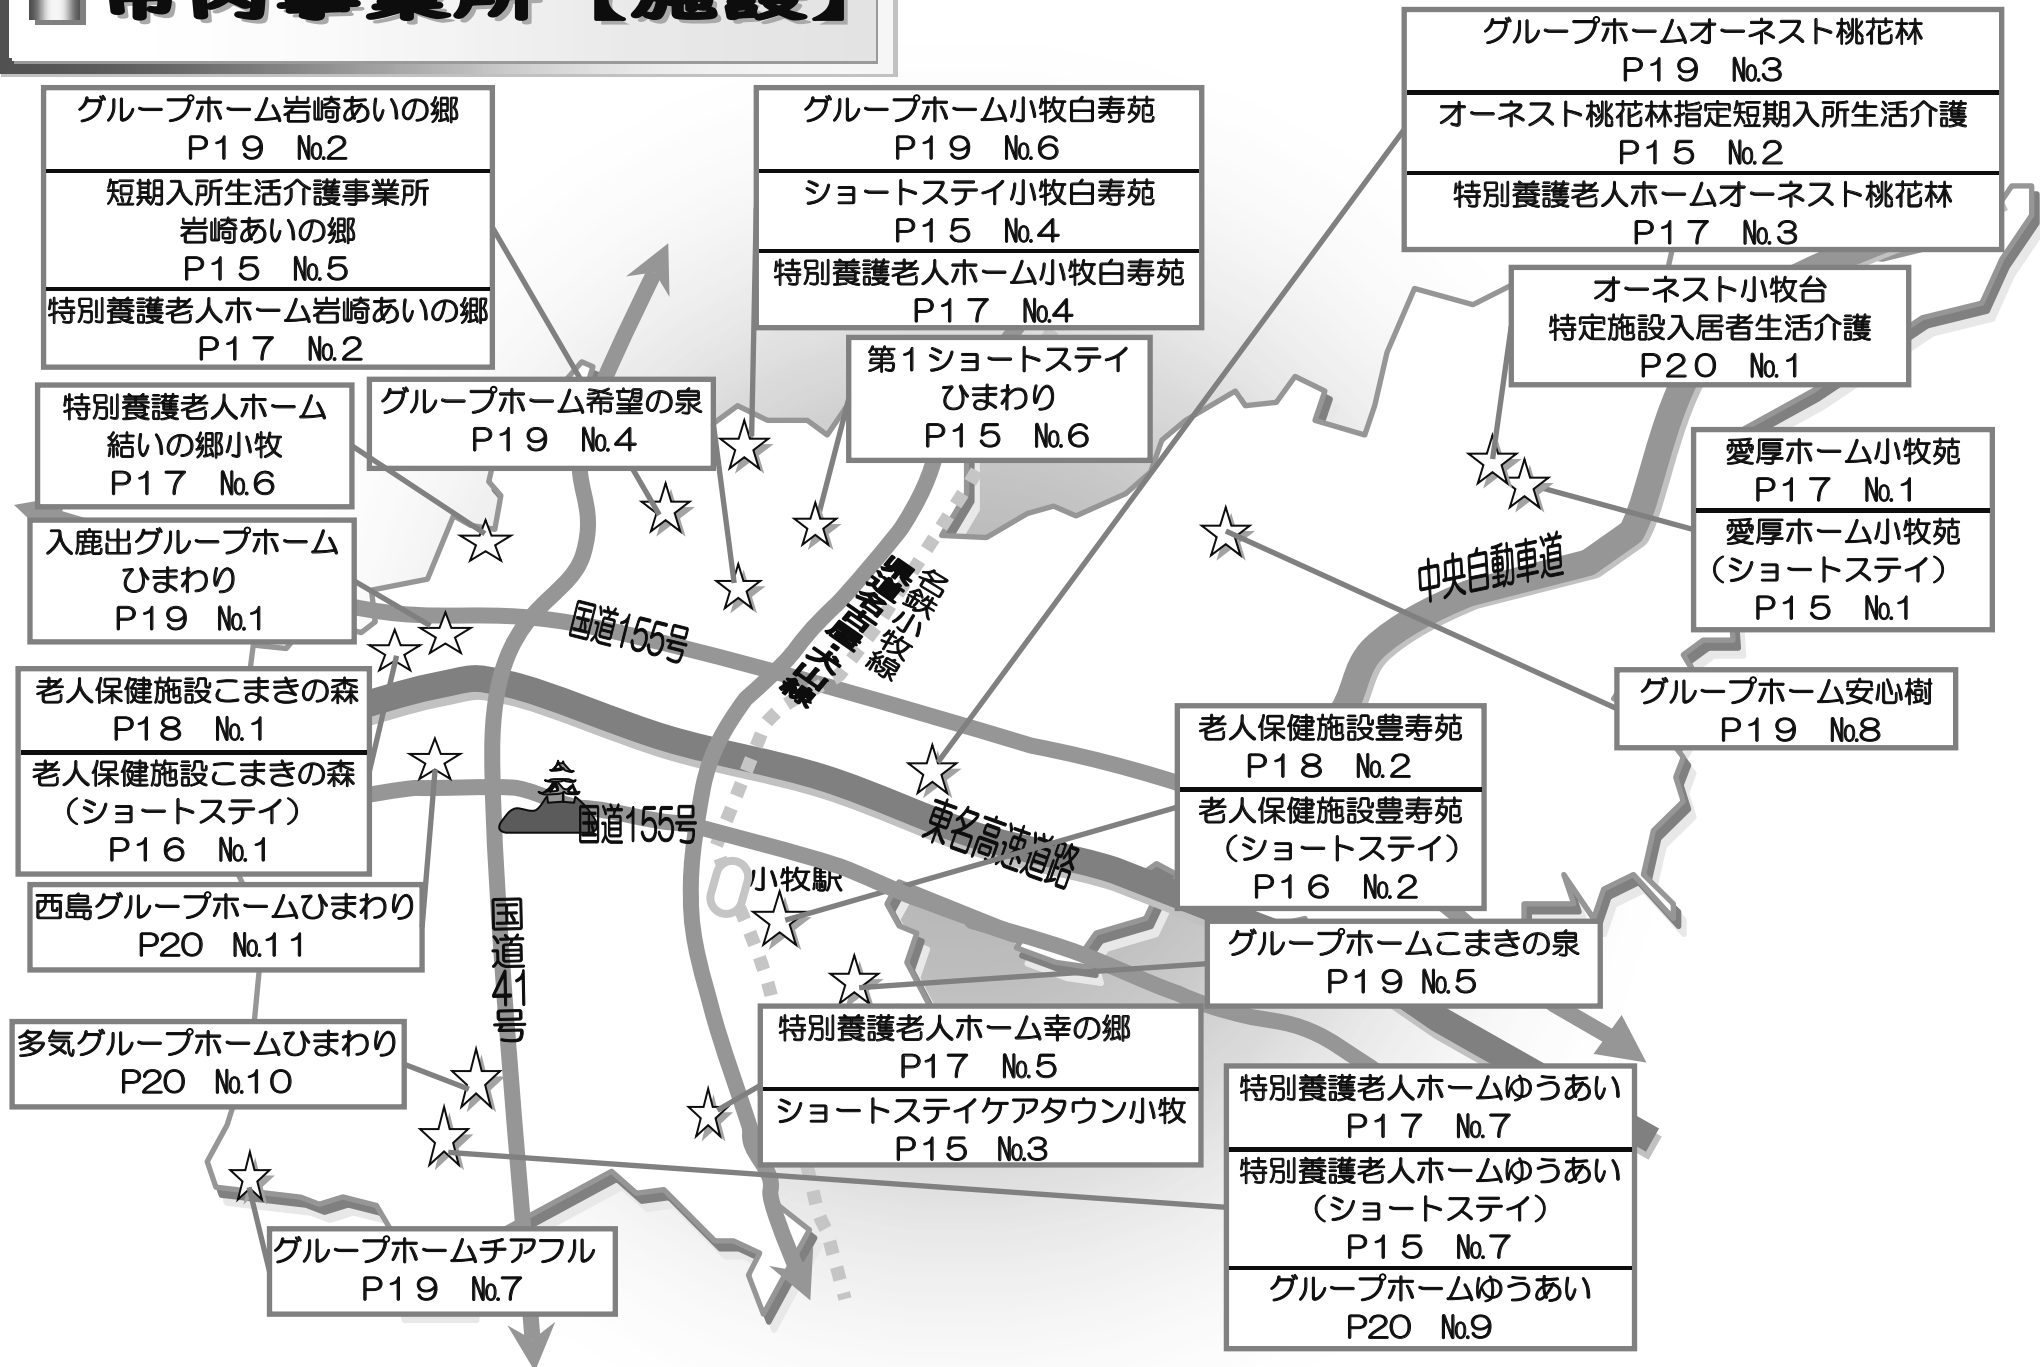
市内事業所【施設】

グループホーム岩崎あいの郷
P19 No.2
短期入所生活介護事業所
岩崎あいの郷
P15 No.5
特別養護老人ホーム岩崎あいの郷
P17 No.2

グループホーム小牧白寿苑
P19 No.6
ショートステイ小牧白寿苑
P15 No.4
特別養護老人ホーム小牧白寿苑
P17 No.4

グループホームオーネスト桃花林
P19 No.3
オーネスト桃花林指定短期入所生活介護
P15 No.2
特別養護老人ホームオーネスト桃花林
P17 No.3

オーネスト小牧台
特定施設入居者生活介護
P20 No.1

特別養護老人ホーム
結いの郷小牧
P17 No.6

グループホーム希望の泉
P19 No.4

第1ショートステイ
ひまわり
P15 No.6

愛厚ホーム小牧苑
P17 No.1
愛厚ホーム小牧苑
（ショートステイ）
P15 No.1

入鹿出グループホーム
ひまわり
P19 No.1

名鉄小牧線

県道名古屋犬山線

中央自動車道

国道155号

老人保健施設こまきの森
P18 No.1
老人保健施設こまきの森
（ショートステイ）
P16 No.1

グループホーム安心樹
P19 No.8

老人保健施設豊寿苑
P18 No.2
老人保健施設豊寿苑
（ショートステイ）
P16 No.2

国道155号

東名高速道路

小牧駅

西島グループホームひまわり
P20 No.11

国道41号

グループホームこまきの泉
P19 No.5

多気グループホームひまわり
P20 No.10

特別養護老人ホーム幸の郷
P17 No.5
ショートステイケアタウン小牧
P15 No.3

特別養護老人ホームゆうあい
P17 No.7
特別養護老人ホームゆうあい
（ショートステイ）
P15 No.7
グループホームゆうあい
P20 No.9

グループホームチアフル
P19 No.7